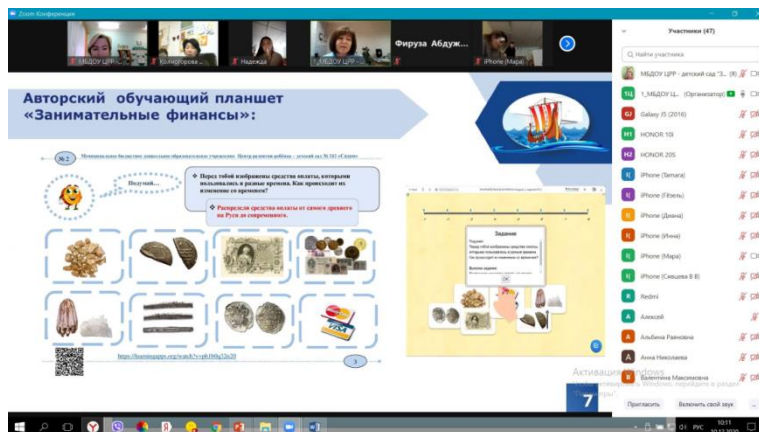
Zoom Конференция

1_МБДОУ ЦРР ... | Колногорова ... | Надежда | 1_МБДОУ ЦРР ... | Фируза Абдуж... | iPhone (Мара)

Участники (47)

Найти участника

Авторский обучающий планшет «Занимательные финансы»:

№2 Муниципальное бюджетное дошкольное образовательное учреждение Центр развития ребёнка – детский сад № 161 «Сказка»

Подумай...

Перед тобой изображены средства оплаты, которыми пользовались в разные времена. Как происходит их изменение со временем?

Распредели средства оплаты от самого древнего на Руси до современного.

https://learningapps.org/watch?v=pb1b0g32n20

3

Задание

МБДОУ ЦРР - детский сад "3... (Я)
1_МБДОУ Ц... (Организатор)
Galaxy J5 (2016)
HONOR 10i
HONOR 20S
iPhone (Тамара)
iPhone (Гёзель)
iPhone (Диана)
iPhone (Инна)
iPhone (Мара)
iPhone (Сивцева В В)
Redmi
Алексей
Альбина Раисовна
Анна Николаевна
Валентина Максимовна

Активация Windows
Чтобы активировать Windows, перейдите в раздел "Параметры".

7

Пригласить | Включить свой звук

РУС 10:11